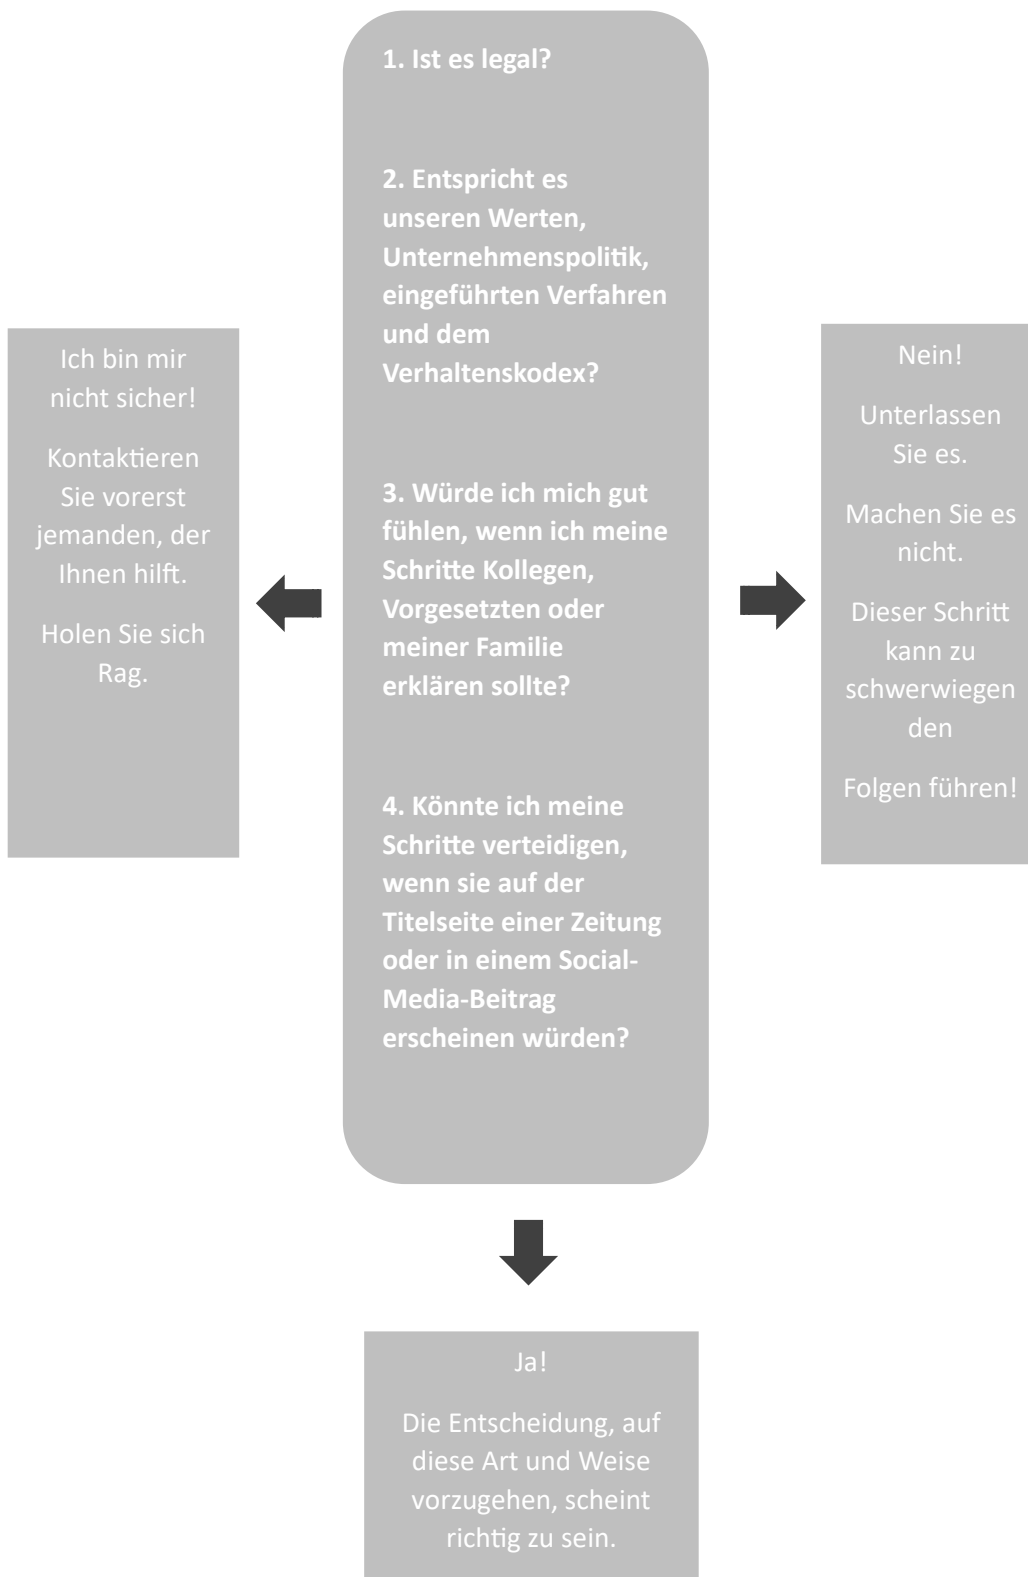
1. Ist es legal?

2. Entspricht es unseren Werten, Unternehmenspolitik, eingeführten Verfahren und dem Verhaltenskodex?

3. Würde ich mich gut fühlen, wenn ich meine Schritte Kollegen, Vorgesetzten oder meiner Familie erklären sollte?

4. Könnte ich meine Schritte verteidigen, wenn sie auf der Titelseite einer Zeitung oder in einem Social-Media-Beitrag erscheinen würden?

Ich bin mir nicht sicher!

Kontaktieren Sie vorerst jemanden, der Ihnen hilft.

Holen Sie sich Rag.

Nein!

Unterlassen Sie es.

Machen Sie es nicht.

Dieser Schritt kann zu schwerwiegen den

Folgen führen!

Ja!

Die Entscheidung, auf diese Art und Weise vorzugehen, scheint richtig zu sein.